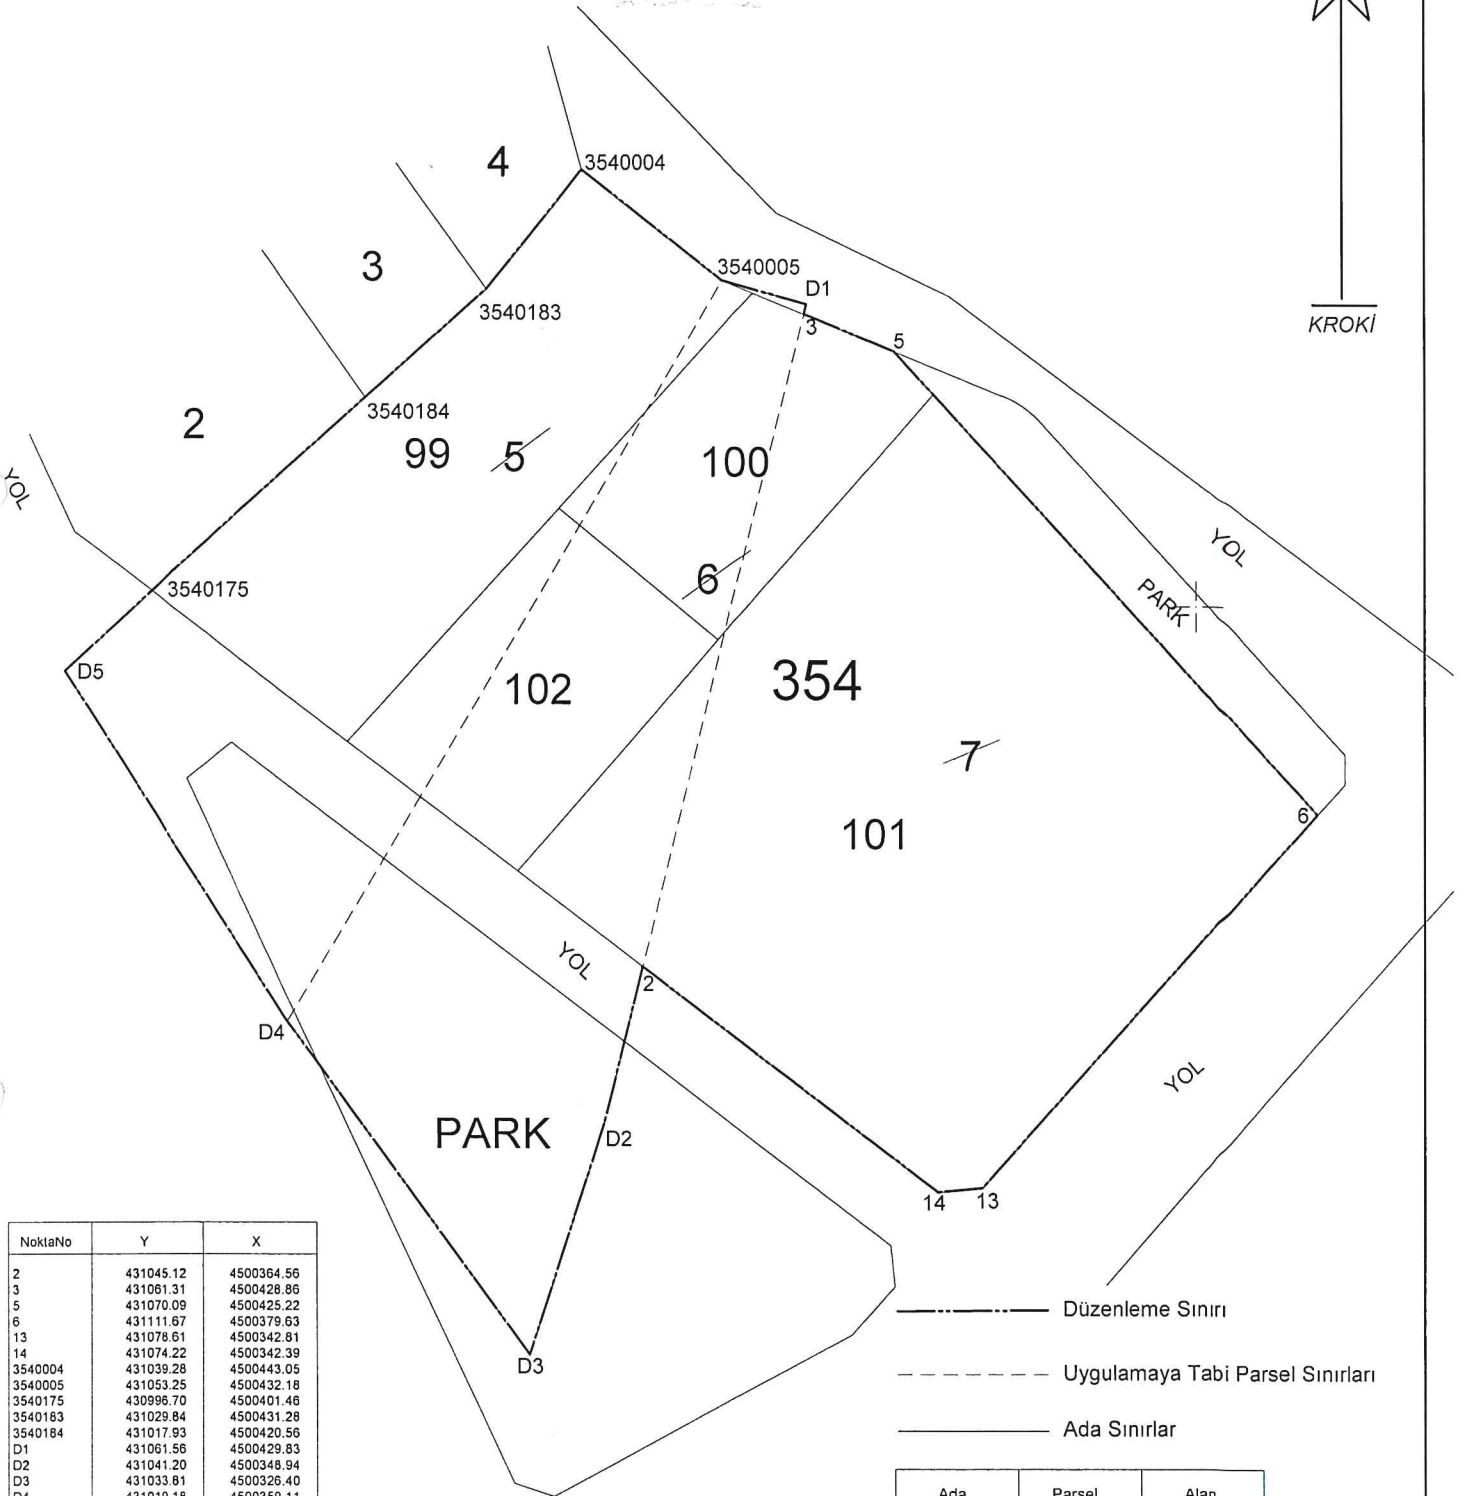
4
3540004
3
3540005
D1
3540183
3
5
KROKİ
2
3540184
99
5
100
YOL
YOL
6
3540175
PARK
D5
102
354
7
101
6
YOL
2
D4
YOL
PARK
D2
14
13
D3

| NoktaNo | Y | X |
|---|---|---|
| 2 | 431045.12 | 4500364.56 |
| 3 | 431061.31 | 4500428.86 |
| 5 | 431070.09 | 4500425.22 |
| 6 | 431111.67 | 4500379.63 |
| 13 | 431078.61 | 4500342.81 |
| 14 | 431074.22 | 4500342.39 |
| 3540004 | 431039.28 | 4500443.05 |
| 3540005 | 431053.25 | 4500432.18 |
| 3540175 | 430996.70 | 4500401.46 |
| 3540183 | 431029.84 | 4500431.28 |
| 3540184 | 431017.93 | 4500420.56 |
| D1 | 431061.56 | 4500429.83 |
| D2 | 431041.20 | 4500348.94 |
| D3 | 431033.81 | 4500326.40 |
| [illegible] | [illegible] | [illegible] |

Düzenleme Sınırı
Uygulamaya Tabi Parsel Sınırları
Ada Sınırlar

| Ada | Parsel | Alan |
|---|---|---|